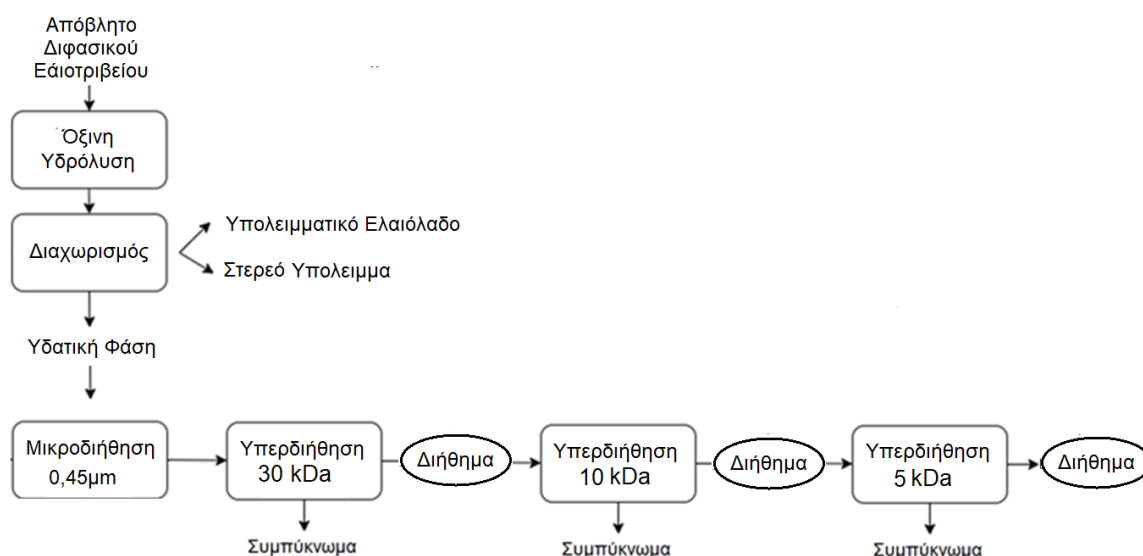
Απόβλητο Διφασικού Εάιοτριβείου

Όξινη Υδρόλυση

Διαχωρισμός

Υπολειμματικό Ελαιόλαδο

Στερεό Υπολειμμα

Υδατική Φάση

Μικροδιήθηση 0,45μm

Υπερδιήθηση 30 kDa

Διήθημα

Υπερδιήθηση 10 kDa

Διήθημα

Υπερδιήθηση 5 kDa

Διήθημα

Συμπύκνωμα

Συμπύκνωμα

Συμπύκνωμα